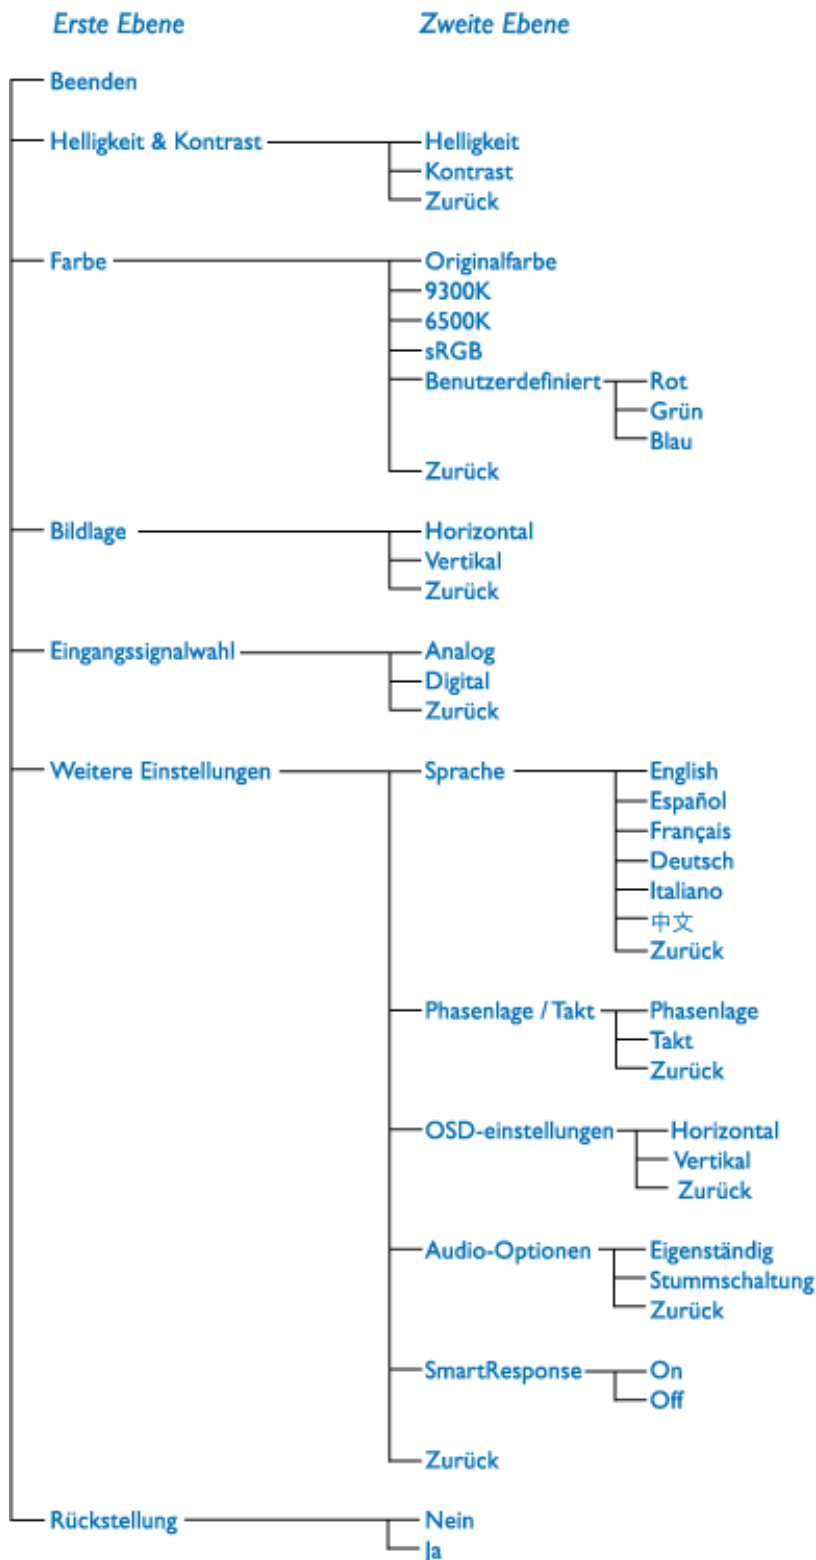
Erste Ebene
Zweite Ebene

Beenden

Helligkeit & Kontrast
Helligkeit
Kontrast
Zurück

Farbe
Originalfarbe
9300K
6500K
sRGB
Benutzerdefiniert
Rot
Grün
Blau
Zurück

Bildlage
Horizontal
Vertikal
Zurück

Eingangssignalwahl
Analog
Digital
Zurück

Weitere Einstellungen
Sprache
English
Español
Français
Deutsch
Italiano
中文
Zurück

Phasenlage / Takt
Phasenlage
Takt
Zurück

OSD-einstellungen
Horizontal
Vertikal
Zurück

Audio-Optionen
Eigenständig
Stummschaltung
Zurück

SmartResponse
On
Off

Zurück

Rückstellung
Nein
Ja